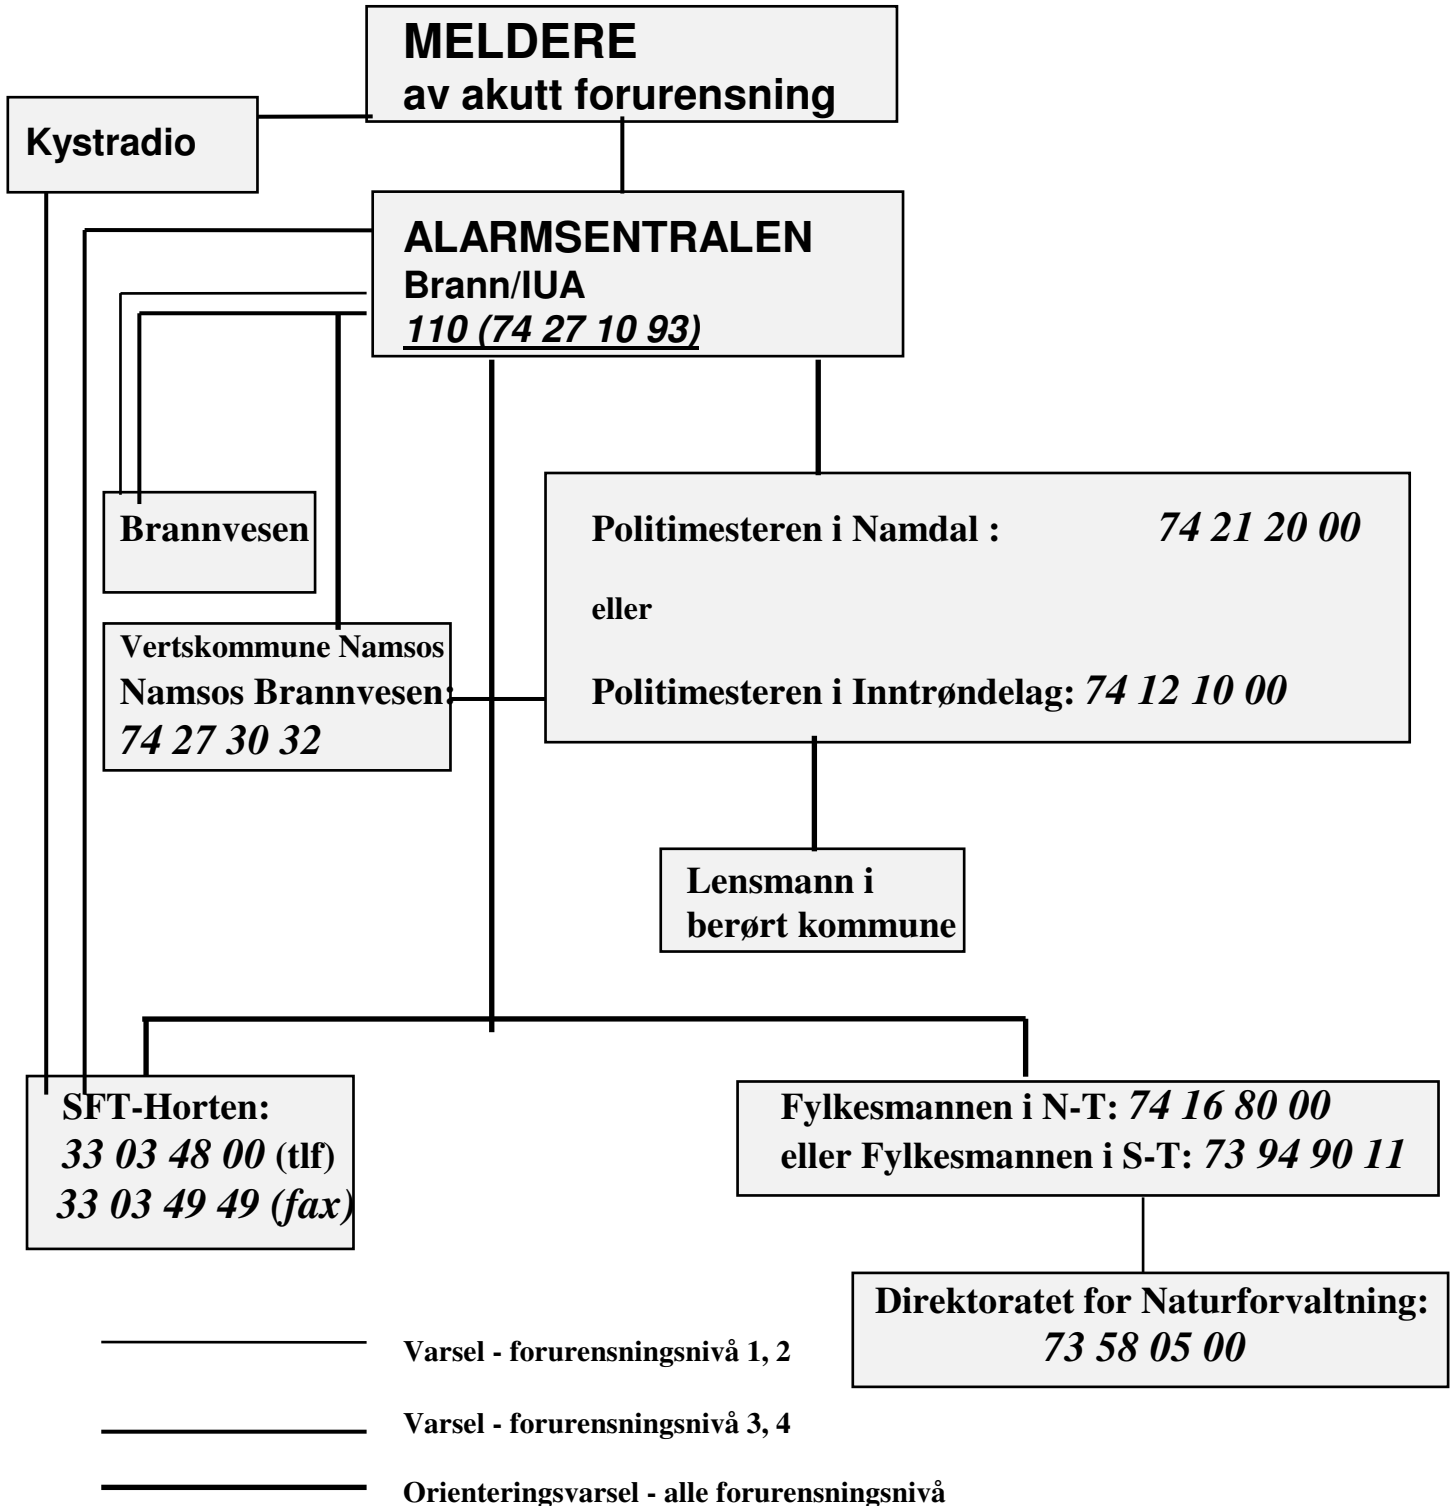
MELDERE
av akutt forurensning

Kystradio

ALARMSENTRALEN
Brann/IUA
110 (74 27 10 93)

Brannvesen

Vertskommune Namsos
Namsos Brannvesen:
74 27 30 32

Politimesteren i Namdal : 74 21 20 00

eller

Politimesteren i Inntrøndelag: 74 12 10 00

Lensmann i berørt kommune

SFT-Horten:
33 03 48 00 (tlf)
33 03 49 49 (fax)

Fylkesmannen i N-T: 74 16 80 00
eller Fylkesmannen i S-T: 73 94 90 11

Direktoratet for Naturforvaltning:
73 58 05 00

Varsel - forurensningsnivå 1, 2

Varsel - forurensningsnivå 3, 4

Orienteringsvarsel - alle forurensningsnivå